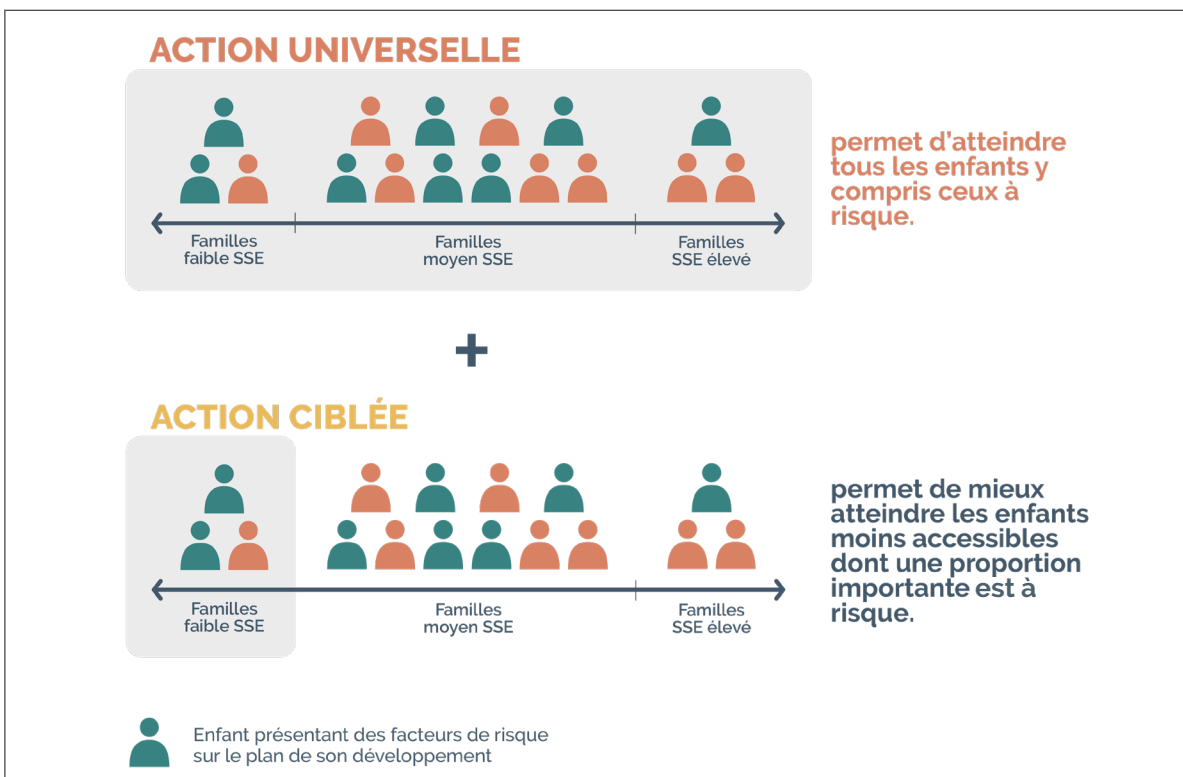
ACTION UNIVERSELLE

Familles faible SSE

Familles moyen SSE

Familles SSE élevé

permet d'atteindre tous les enfants y compris ceux à risque.

+

ACTION CIBLÉE

Familles faible SSE

Familles moyen SSE

Familles SSE élevé

permet de mieux atteindre les enfants moins accessibles dont une proportion importante est à risque.

Enfant présentant des facteurs de risque sur le plan de son développement